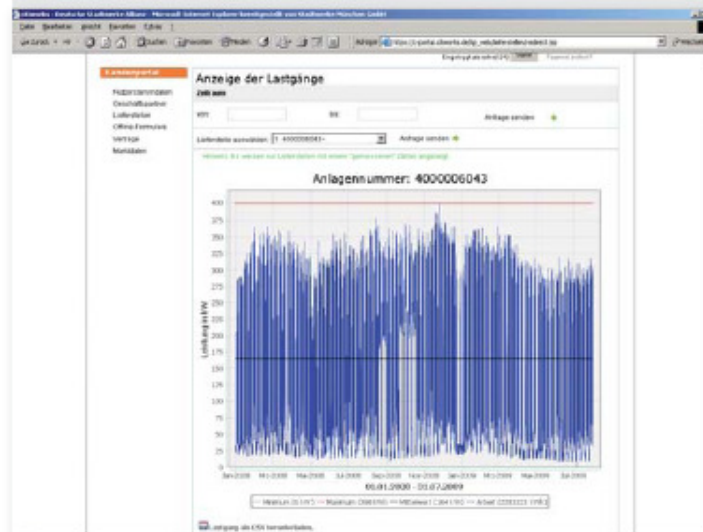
Kundenportal

Nutzerstammdaten
Geschäftspartner
Lieferstelle
Offene Formulare
Verträge
Marktdaten

Anzeige der Lastgänge

von: bis: Anfrage senden

Lieferstelle auswählen: 1 - 4000006043 Anfrage senden

Anlagennummer: 4000006043

400
375
350
325
300
275
250
225
200
175
150
125
100
75
50
25
0

Leistung in kW

Jan-2008 Mrz-2008 Mai-2008 Jul-2008 Sep-2008 Nov-2008 Jan-2009 Mrz-2009 Mai-2009 Jul-2009

01.01.2008 - 31.07.2009

Lastgang als CSV herunterladen.